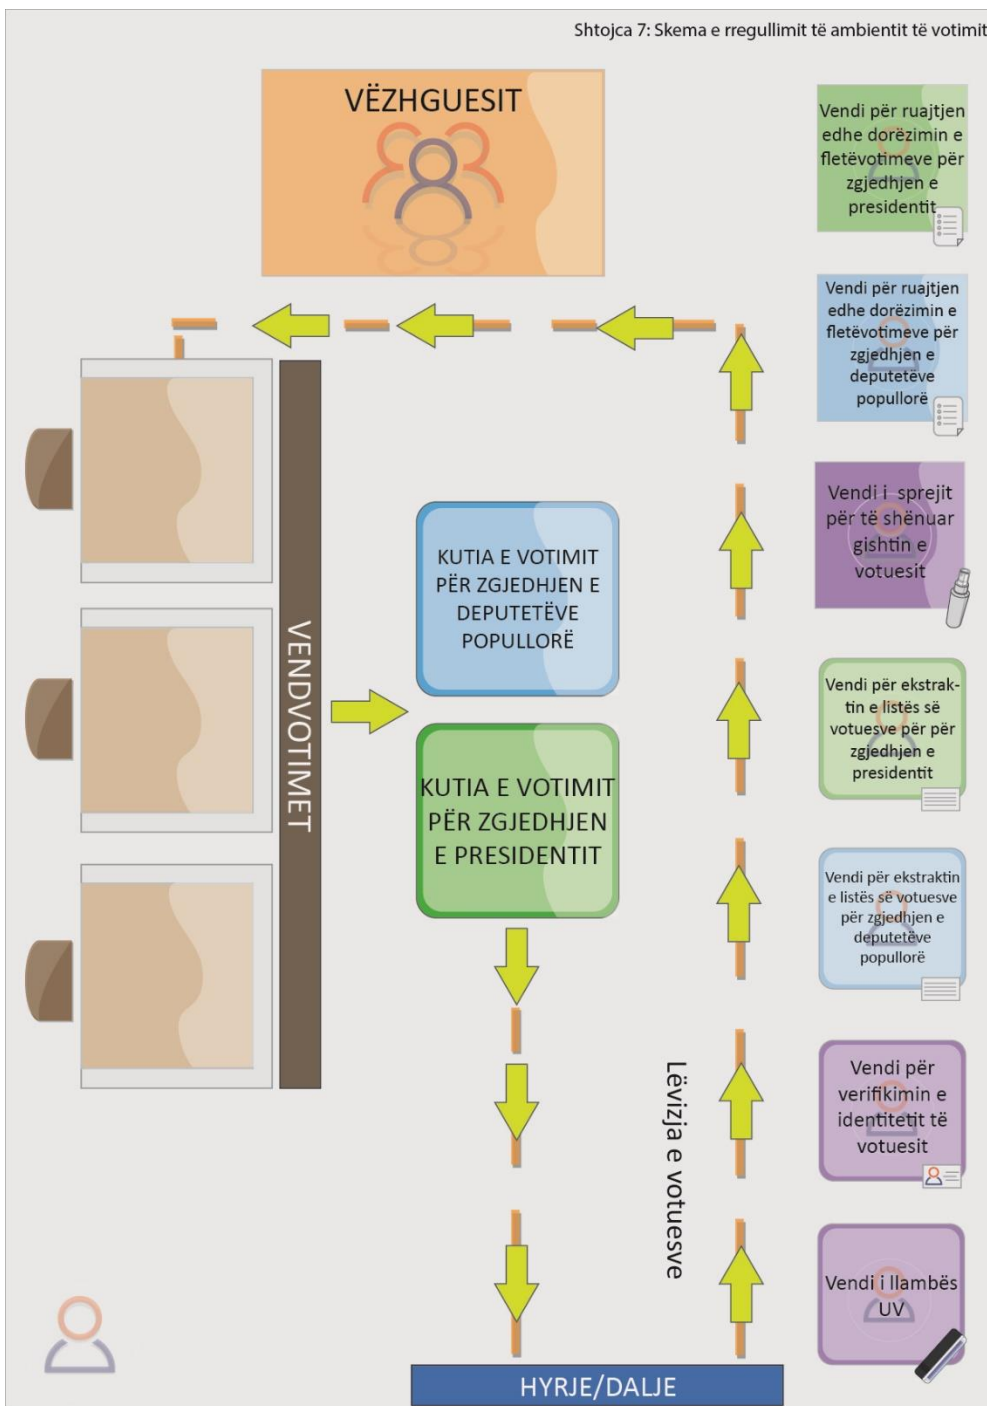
Shtojca 7: Skema e rregullimit të ambientit të votimit

VËZHGUESIT

Vendi për ruajtjen edhe dorëzimin e fletëvotimeve për zgjedhjen e presidentit

Vendi për ruajtjen edhe dorëzimin e fletëvotimeve për zgjedhjen e deputetëve popullorë

Vendi i sprejit për të shënuar gishtin e votuesit

Vendi për ekstraktin e listës së votuesve për për zgjedhjen e presidentit

Vendi për ekstraktin e listës së votuesve për zgjedhjen e deputetëve popullorë

Vendi për verifikimin e identitetit të votuesit

Vendi i llambës UV

VENDVOTIMET

KUTIA E VOTIMIT PËR ZGJEDHJEN E DEPUTETËVE POPULLORË

KUTIA E VOTIMIT PËR ZGJEDHJEN E PRESIDENTIT

Lëvizja e votuesve

HYRJE/DALJE